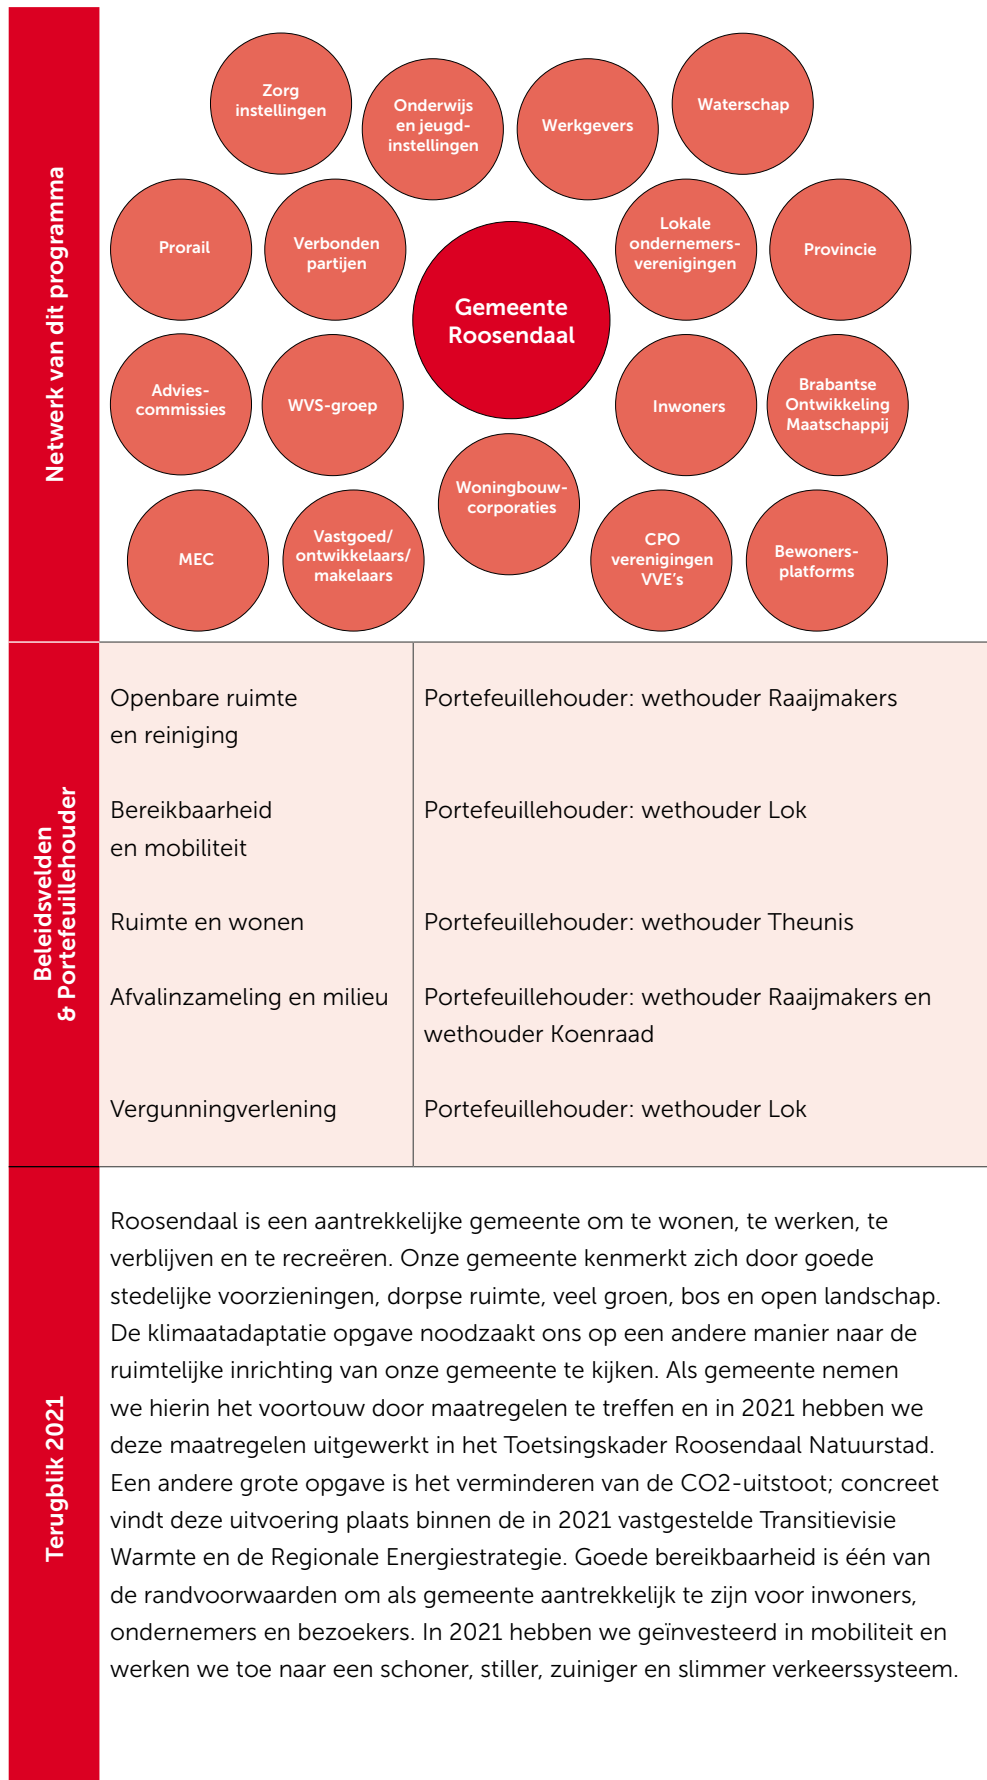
Netwerk van dit programma

Zorg instellingen

Onderwijs en jeugd-instellingen

Werkgevers

Waterschap

Prorail

Verbonden partijen

Gemeente Roosendaal

Lokale ondernemers-verenigingen

Provincie

Advies-commissies

WVS-groep

Inwoners

Brabantse Ontwikkeling Maatschappij

Woningbouw-corporaties

MEC

Vastgoed/ ontwikkelaars/ makelaars

CPO verenigingen VVE's

Bewoners-platforms

Beleidsvelden & Portefeuillehouder

| | |
|---|---|
| Openbare ruimte en reiniging | Portefeuillehouder: wethouder Raaijmakers |
| Bereikbaarheid en mobiliteit | Portefeuillehouder: wethouder Lok |
| Ruimte en wonen | Portefeuillehouder: wethouder Theunis |
| Afvalinzameling en milieu | Portefeuillehouder: wethouder Raaijmakers en wethouder Koenraad |
| Vergunningverlening | Portefeuillehouder: wethouder Lok |

Terugblik 2021

Roosendaal is een aantrekkelijke gemeente om te wonen, te werken, te verblijven en te recreëren. Onze gemeente kenmerkt zich door goede stedelijke voorzieningen, dorpse ruimte, veel groen, bos en open landschap. De klimaatadaptatie opgave noodzaakt ons op een andere manier naar de ruimtelijke inrichting van onze gemeente te kijken. Als gemeente nemen we hierin het voortouw door maatregelen te treffen en in 2021 hebben we deze maatregelen uitgewerkt in het Toetsingskader Roosendaal Natuurstad. Een andere grote opgave is het verminderen van de CO2-uitstoot; concreet vindt deze uitvoering plaats binnen de in 2021 vastgestelde Transitievisie Warmte en de Regionale Energiestrategie. Goede bereikbaarheid is één van de randvoorwaarden om als gemeente aantrekkelijk te zijn voor inwoners, ondernemers en bezoekers. In 2021 hebben we geïnvesteerd in mobiliteit en werken we toe naar een schoner, stiller, zuiniger en slimmer verkeerssysteem.